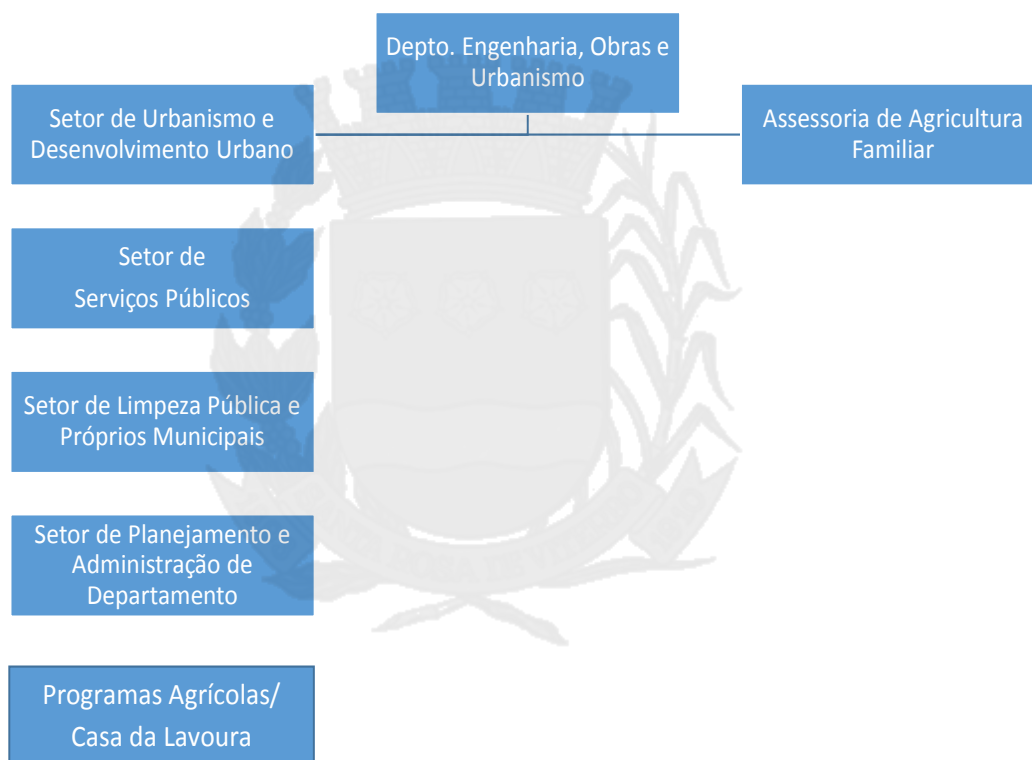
Depto. Engenharia, Obras e Urbanismo

Setor de Urbanismo e Desenvolvimento Urbano

Assessoria de Agricultura Familiar

Setor de Serviços Públicos

Setor de Limpeza Pública e Próprios Municipais

Setor de Planejamento e Administração de Departamento

Programas Agrícolas/ Casa da Lavoura